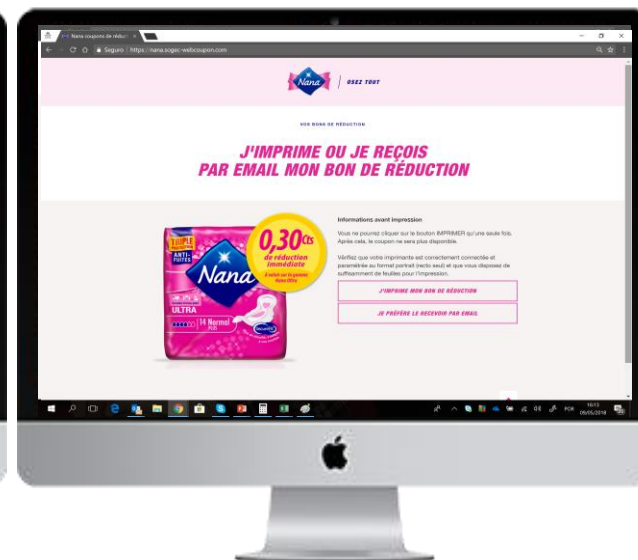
Nana coupons de réduct ×

Seguro | https://nana.scgac-webcoupon.com

Nana | OSEZ TOUT

VOS BONS DE RÉDUCTION

J'IMPRIME OU JE REÇOIS PAR EMAIL MON BON DE RÉDUCTION

TRIPLE PROTECTION ANTI-FUITES

Nana

ULTRA

14 Normal Plus

0,30cts de réduction immédiate

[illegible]

Informations avant impression

Vous ne pourrez cliquer sur le bouton IMPRIMER qu'une seule fois. Après cela, le coupon ne sera plus disponible.

Vérifiez que votre imprimante est correctement connectée et paramétrée au format portrait (recto seul) et que vous disposez de suffisamment de feuilles pour l'impression.

J'IMPRIME MON BON DE RÉDUCTION

JE PRÉFÈRE LE RECEVOIR PAR EMAIL

POR 16:13 05/05/2018